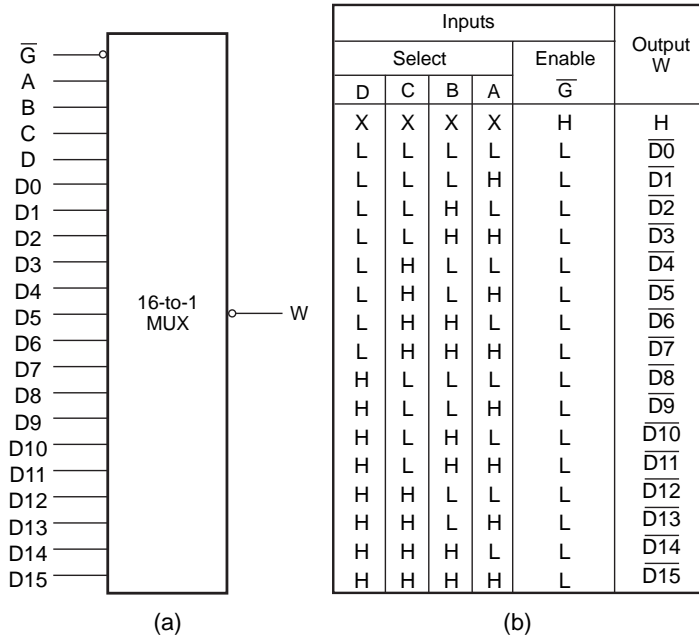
$\overline{G}$
A
B
C
D
D0
D1
D2
D3
D4
D5
D6
D7
D8
D9
D10
D11
D12
D13
D14
D15

16-to-1 MUX

W

(a)

| Inputs | | | | | Output W |
|---|---|---|---|---|---|
| Select | | | | Enable | |
| D | C | B | A | $\overline{G}$ | |
| X | X | X | X | H | H |
| L | L | L | L | L | $\overline{D0}$ |
| L | L | L | H | L | $\overline{D1}$ |
| L | L | H | L | L | $\overline{D2}$ |
| L | L | H | H | L | $\overline{D3}$ |
| L | H | L | L | L | $\overline{D4}$ |
| L | H | L | H | L | $\overline{D5}$ |
| L | H | H | L | L | $\overline{D6}$ |
| L | H | H | H | L | $\overline{D7}$ |
| H | L | L | L | L | $\overline{D8}$ |
| H | L | L | H | L | $\overline{D9}$ |
| H | L | H | L | L | $\overline{D10}$ |
| H | L | H | H | L | $\overline{D11}$ |
| H | H | L | L | L | $\overline{D12}$ |
| H | H | L | H | L | $\overline{D13}$ |
| H | H | H | L | L | $\overline{D14}$ |
| H | H | H | H | L | $\overline{D15}$ |

(b)